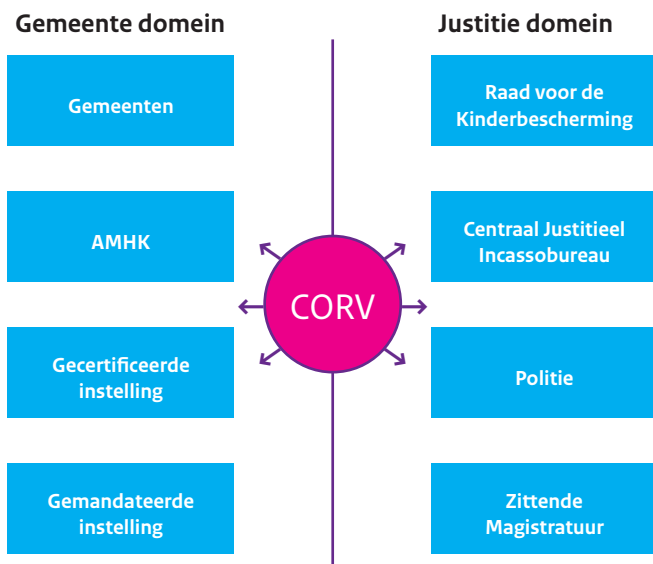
Gemeente domein

Justitie domein

Gemeenten

AMHK

Gecertificeerde instelling

Gemandateerde instelling

CORV

Raad voor de Kinderbescherming

Centraal Justitieel Incassobureau

Politie

Zittende Magistratuur